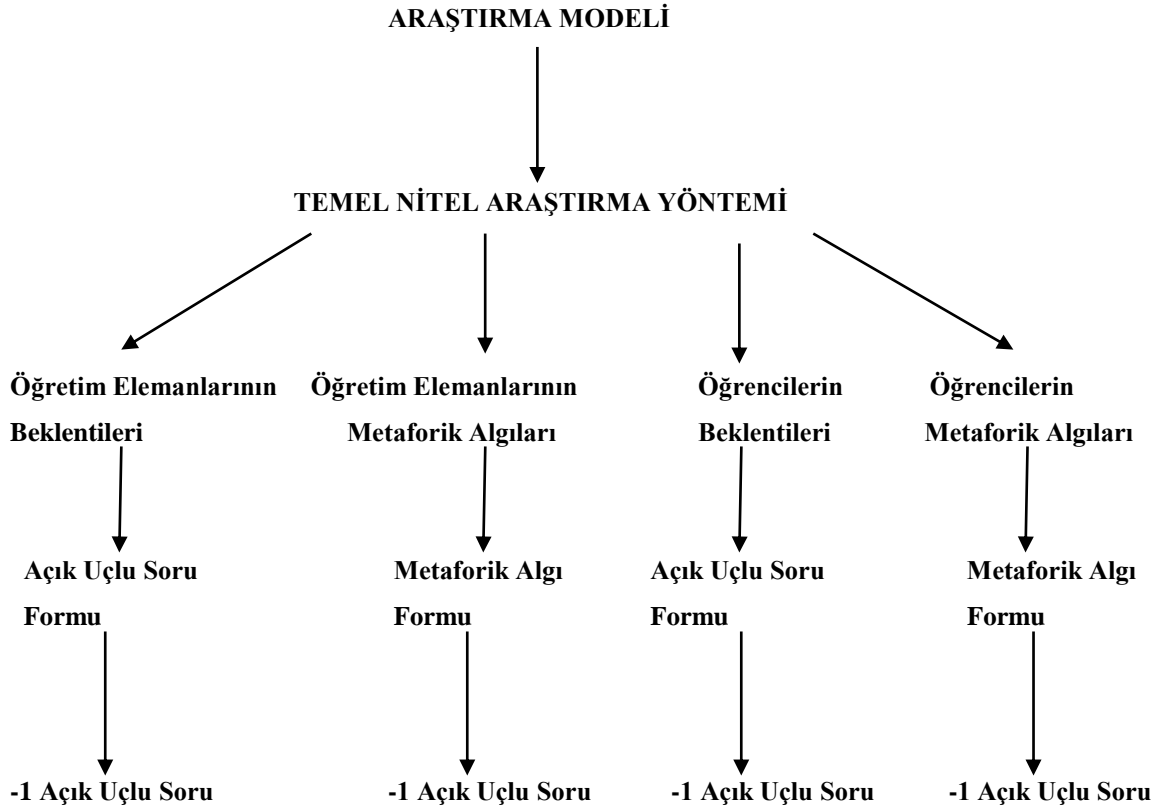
ARAŞTIRMA MODELİ

TEMEL NİTEL ARAŞTIRMA YÖNTEMİ

Öğretim Elemanlarının Beklentileri

Açık Uçlu Soru Formu

-1 Açık Uçlu Soru

Öğretim Elemanlarının Metaforik Algıları

Metaforik Algı Formu

-1 Açık Uçlu Soru

Öğrencilerin Beklentileri

Açık Uçlu Soru Formu

-1 Açık Uçlu Soru

Öğrencilerin Metaforik Algıları

Metaforik Algı Formu

-1 Açık Uçlu Soru